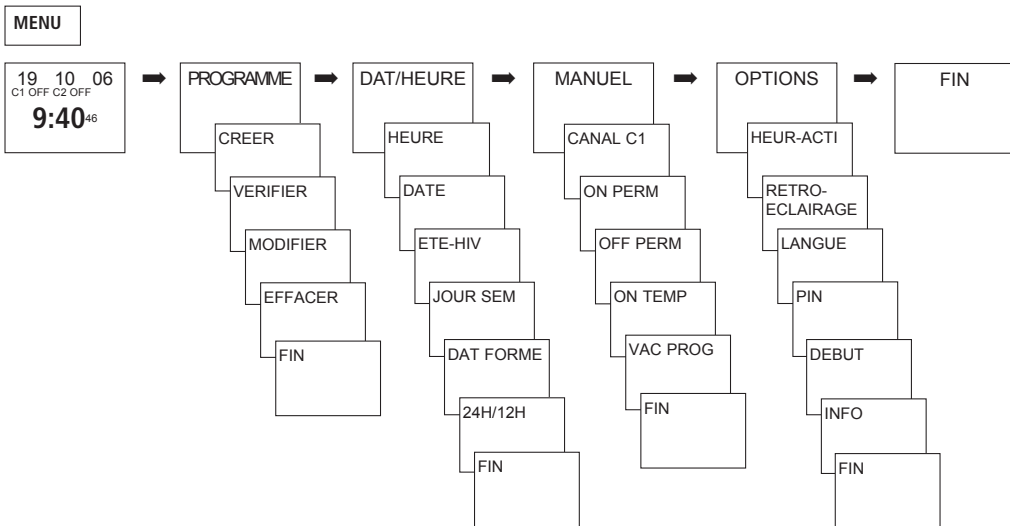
MENU

19 10 06
C1 OFF C2 OFF
9:40 46

PROGRAMME
CREER
VERIFIER
MODIFIER
EFFACER
FIN

DAT/HEURE
HEURE
DATE
ETE-HIV
JOUR SEM
DAT FORME
24H/12H
FIN

MANUEL
CANAL C1
ON PERM
OFF PERM
ON TEMP
VAC PROG
FIN

OPTIONS
HEUR-ACTI
RETRO-ECLAIRAGE
LANGUE
PIN
DEBUT
INFO
FIN

FIN